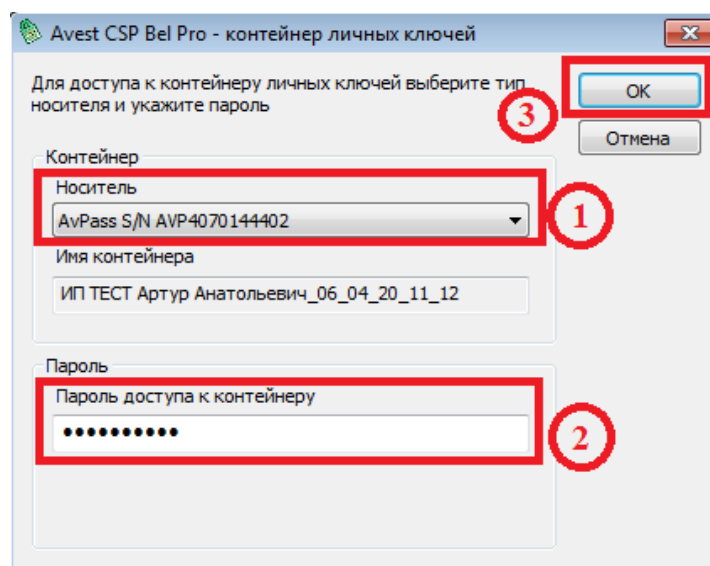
Avest CSP Bel Pro - контейнер личных ключей

Для доступа к контейнеру личных ключей выберите тип носителя и укажите пароль

OK

3

Отмена

Контейнер

Носитель

AvPass S/N AVP4070144402

1

Имя контейнера

ИП ТЕСТ Артур Анатольевич_06_04_20_11_12

Пароль

Пароль доступа к контейнеру

••••••••••

2